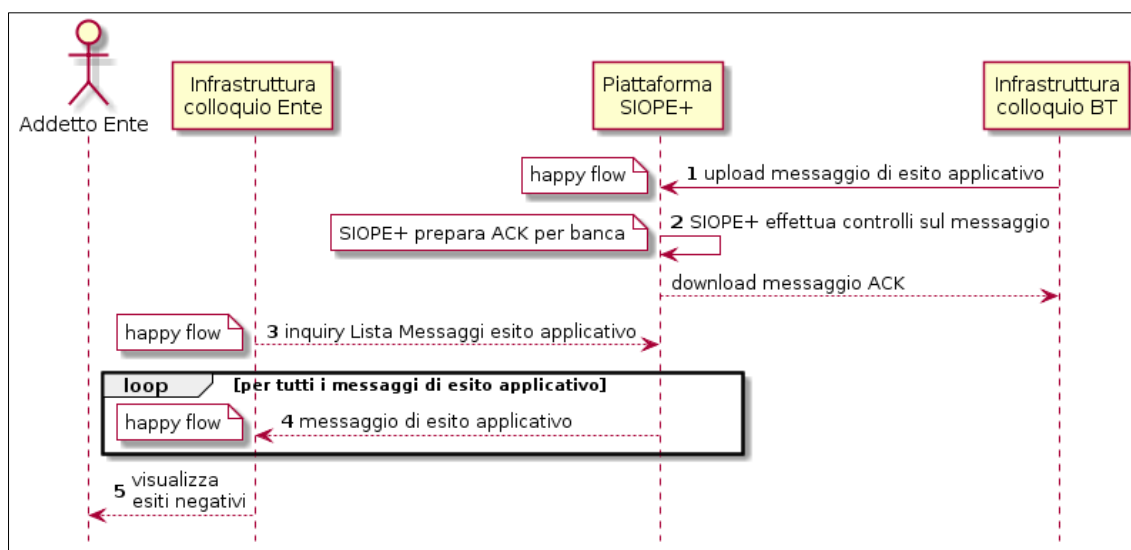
Addetto Ente

Infrastruttura colloquio Ente

Piattaforma SIOPE+

Infrastruttura colloquio BT

happy flow

**1** upload messaggio di esito applicativo

SIOPE+ prepara ACK per banca

**2** SIOPE+ effettua controlli sul messaggio

download messaggio ACK

happy flow

**3** inquiry Lista Messaggi esito applicativo

**loop** [per tutti i messaggi di esito applicativo]

happy flow

**4** messaggio di esito applicativo

**5** visualizza esiti negativi